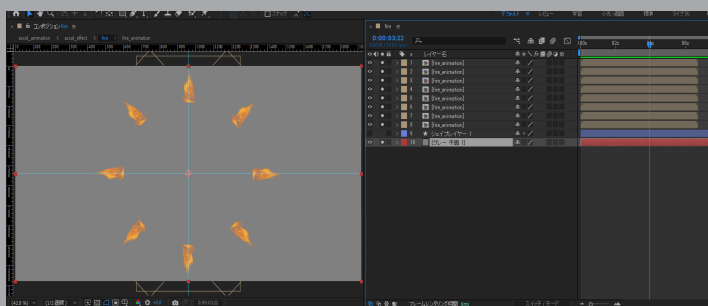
コンポジション fire

excel_animation < excel_effect < fire < fire_animation

fire

0:00:03:22

レイヤー名

1 [fire_animation]
2 [fire_animation]
3 [fire_animation]
4 [fire_animation]
5 [fire_animation]
6 [fire_animation]
7 [fire_animation]
8 [fire_animation]
9 シェイプレイヤー 1
10 [グレー 平面 1]

フレームレンダリング時間

スイッチ / モード

(42.8 %)

0:00:03:22